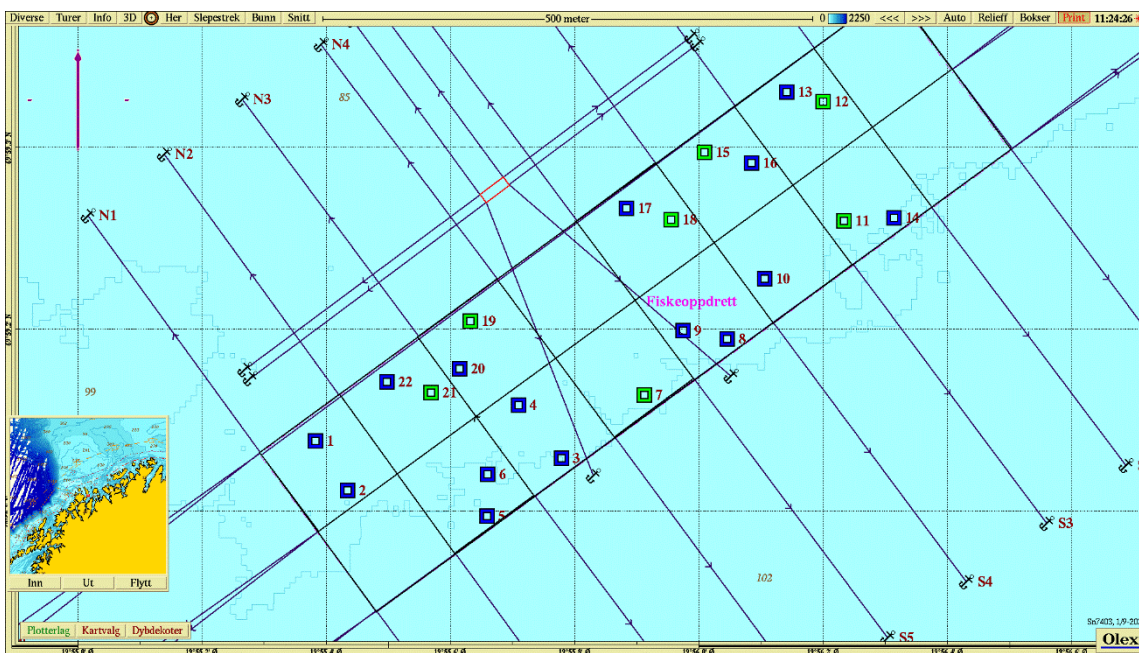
Diverse Turer Info 3D Her Slepestrek Bunn Snitt 500 meter 0 2250 <<< >>> Auto Relieff Bokser Print 11:24:26

N4
N3
N2
N1
85
99
102
13
12
15
16
17
18
11
14
10
Fiskeoppdrett
19
9
8
20
22
21
7
4
1
3
6
2
5
S3
S4
S5

Inn Ut Flytt
Plotterlag Kartvalg Dybdekoter
Olex